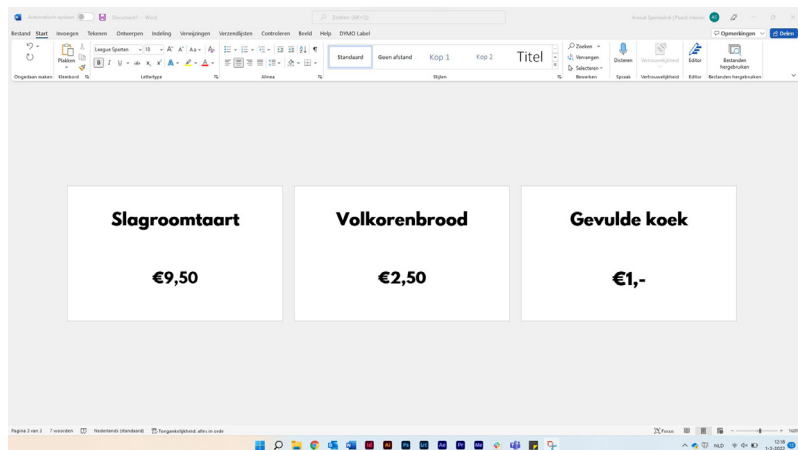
Automatisch opslaan Document1 - Word Zoeken (Alt+Q)

Bestand Start Invoegen Tekenen Ontwerpen Indeling Verwijzingen Verzendlijsten Controleren Beeld Help DYMO Label

Opmerkingen Delen

Ongedaan maken Plakken Klembord League Spartan 18 Lettertype Alinea Standaard Geen afstand Kop 1 Kop 2 Titel Stijlen Zoeken Vervangen Selecteren Bewerken Dicteren Spraak Vertrouwelijkheid Editor Editor Bestanden hergebruiken Bestanden hergebruiken

Slagroomtaart

€9,50

Volkorenbrood

€2,50

Gevulde koek

€1,-

Pagina 3 van 3 7 woorden Nederlands (standaard) Toegankelijkheid: alles in orde

Focus

NLD 12:18